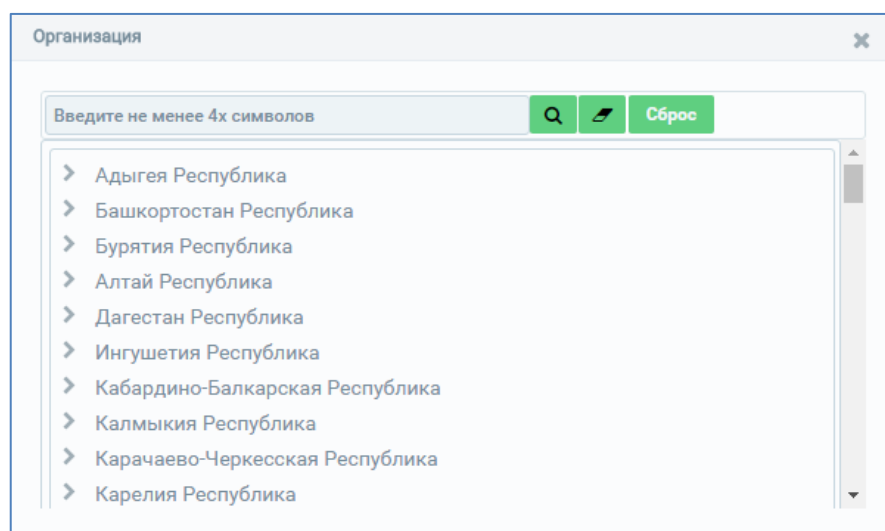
Организация

Введите не менее 4х символов

Сброс

Адыгея Республика
Башкортостан Республика
Бурятия Республика
Алтай Республика
Дагестан Республика
Ингушетия Республика
Кабардино-Балкарская Республика
Калмыкия Республика
Карачаево-Черкесская Республика
Карелия Республика